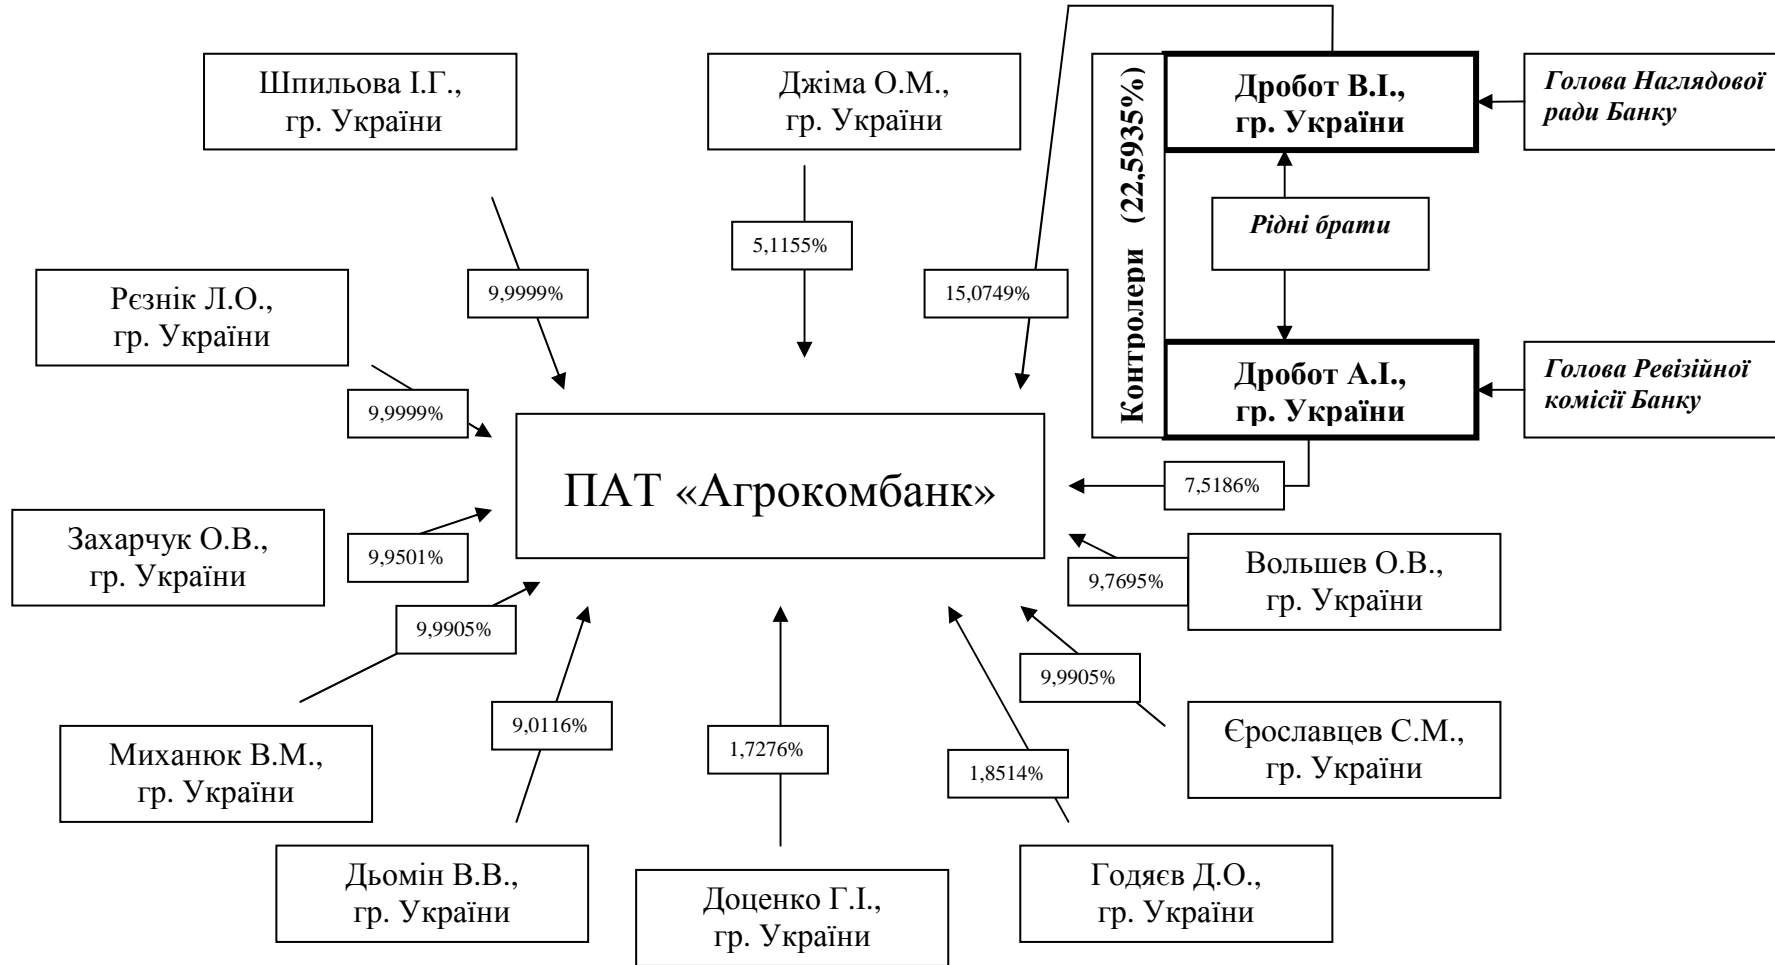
Шпильова І.Г., гр. України

Джіма О.М., гр. України

Контролери (22,5935%)

Дробот В.І., гр. України

Голова Наглядової ради Банку

Рідні брати

Дробот А.І., гр. України

Голова Ревізійної комісії Банку

5,1155%

9,9999%

15,0749%

Рєзнік Л.О., гр. України

9,9999%

ПАТ «Агрокомбанк»

7,5186%

Захарчук О.В., гр. України

9,9501%

9,7695%

Вольшев О.В., гр. України

9,9905%

9,9905%

Михaнюк В.М., гр. України

9,0116%

1,7276%

1,8514%

Єрославцев С.М., гр. України

Дьомін В.В., гр. України

Доценко Г.І., гр. України

Годяєв Д.О., гр. України